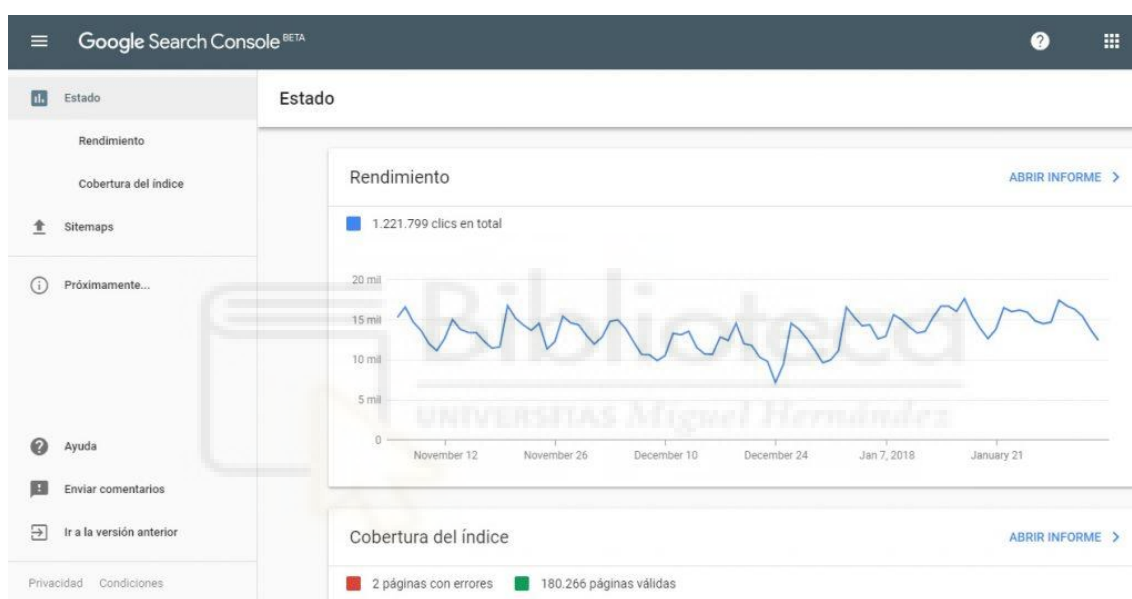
Google Search Console BETA

Estado

Rendimiento

Cobertura del índice

Sitemaps

Próximamente...

Ayuda

Enviar comentarios

Ir a la versión anterior

Privacidad Condiciones

Estado

Rendimiento

ABRIR INFORME >

1.221.799 clics en total

20 mil
15 mil
10 mil
5 mil
0

November 12 November 26 December 10 December 24 Jan 7, 2018 January 21

Biblioteca
UNIVERSITAS Miguel Hernández

Cobertura del índice

ABRIR INFORME >

2 páginas con errores 180.266 páginas válidas